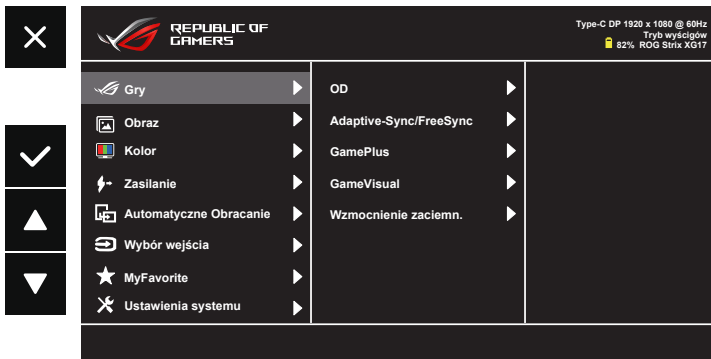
REPUBLIC OF GAMERS

Type-C DP 1920 x 1080 @ 60Hz
Tryb wyścigów
82% ROG Strix XG17

Gry
Obraz
Kolor
Zasilanie
Automatyczne Obracanie
Wybór wejścia
MyFavorite
Ustawienia systemu

OD
Adaptive-Sync/FreeSync
GamePlus
GameVisual
Wzmocnienie zaciemn.